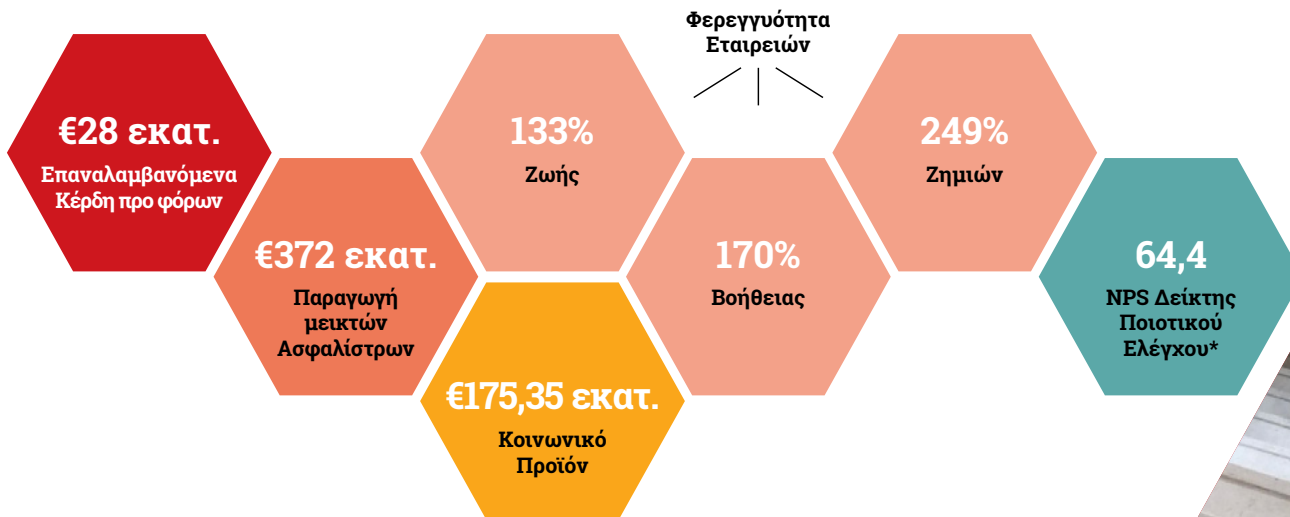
Φερεγγυότητα Εταιρειών

€28 εκατ.
Επαναλαμβανόμενα Κέρδη προ φόρων

€372 εκατ.
Παραγωγή μεικτών Ασφαλίστρων

133%
Ζωής

€175,35 εκατ.
Κοινωνικό Προϊόν

170%
Βοήθειας

249%
Ζημιών

64,4
NPS Δείκτης Ποιοτικού Ελέγχου*